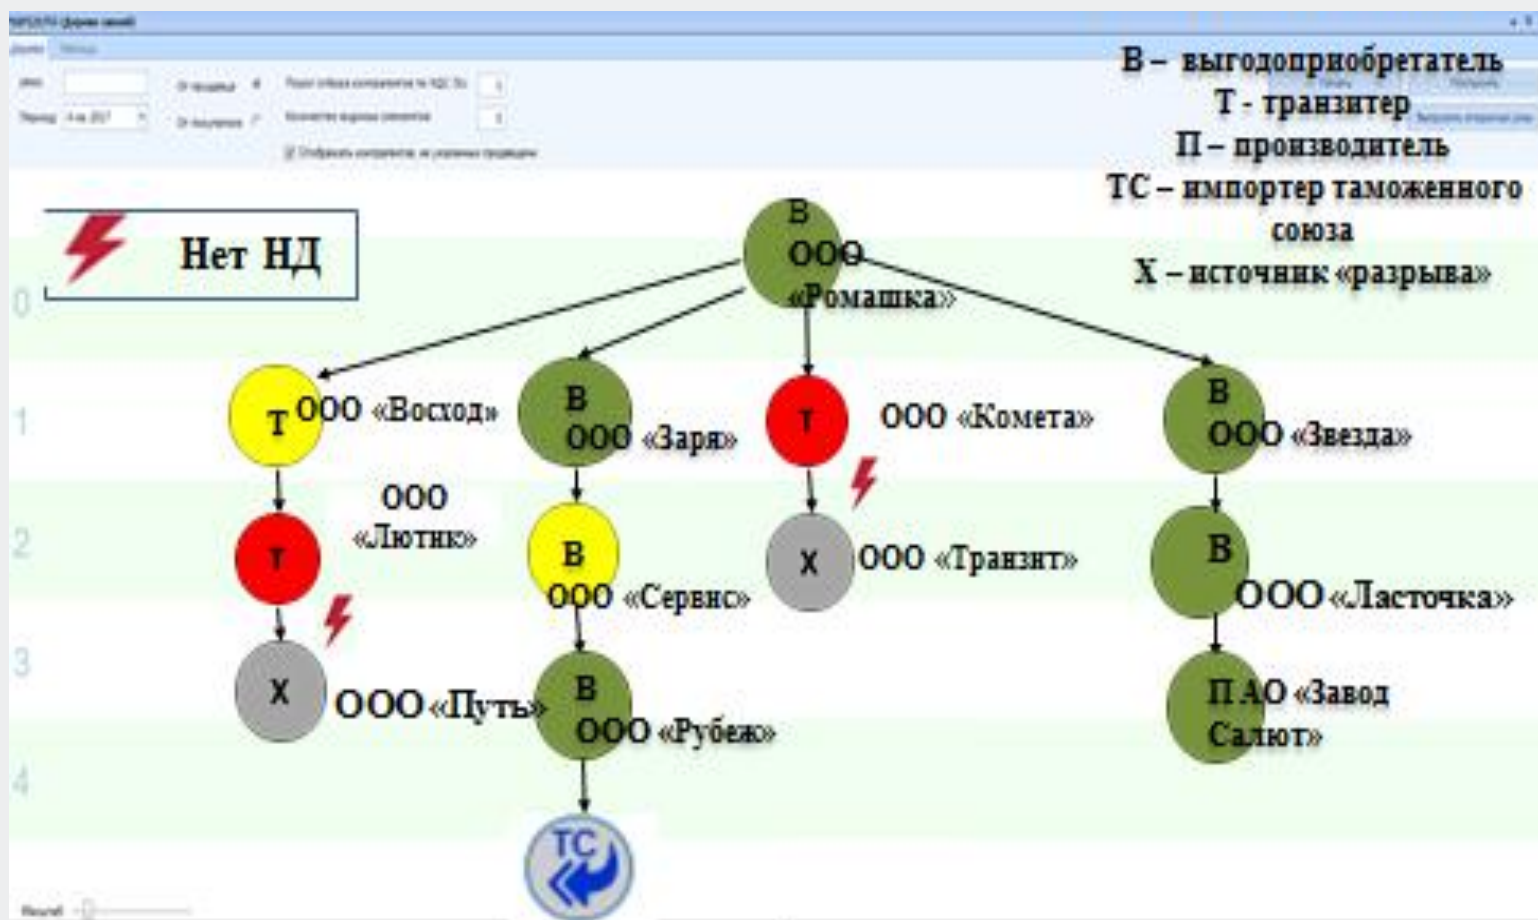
В – выгодоприобретатель
Т - транзитер
П – производитель
ТС – импортер таможенного союза
Х – источник «разрыва»

Нет НД

0
1
2
3
4

В ООО «Ромашка»

Т ООО «Восход»

В ООО «Заря»

Т ООО «Комета»

В ООО «Звезда»

Т ООО «Лютик»

В ООО «Сервис»

Х ООО «Транзит»

В ООО «Ласточка»

Х ООО «Путь»

В ООО «Рубеж»

П АО «Завод Салют»

ТС